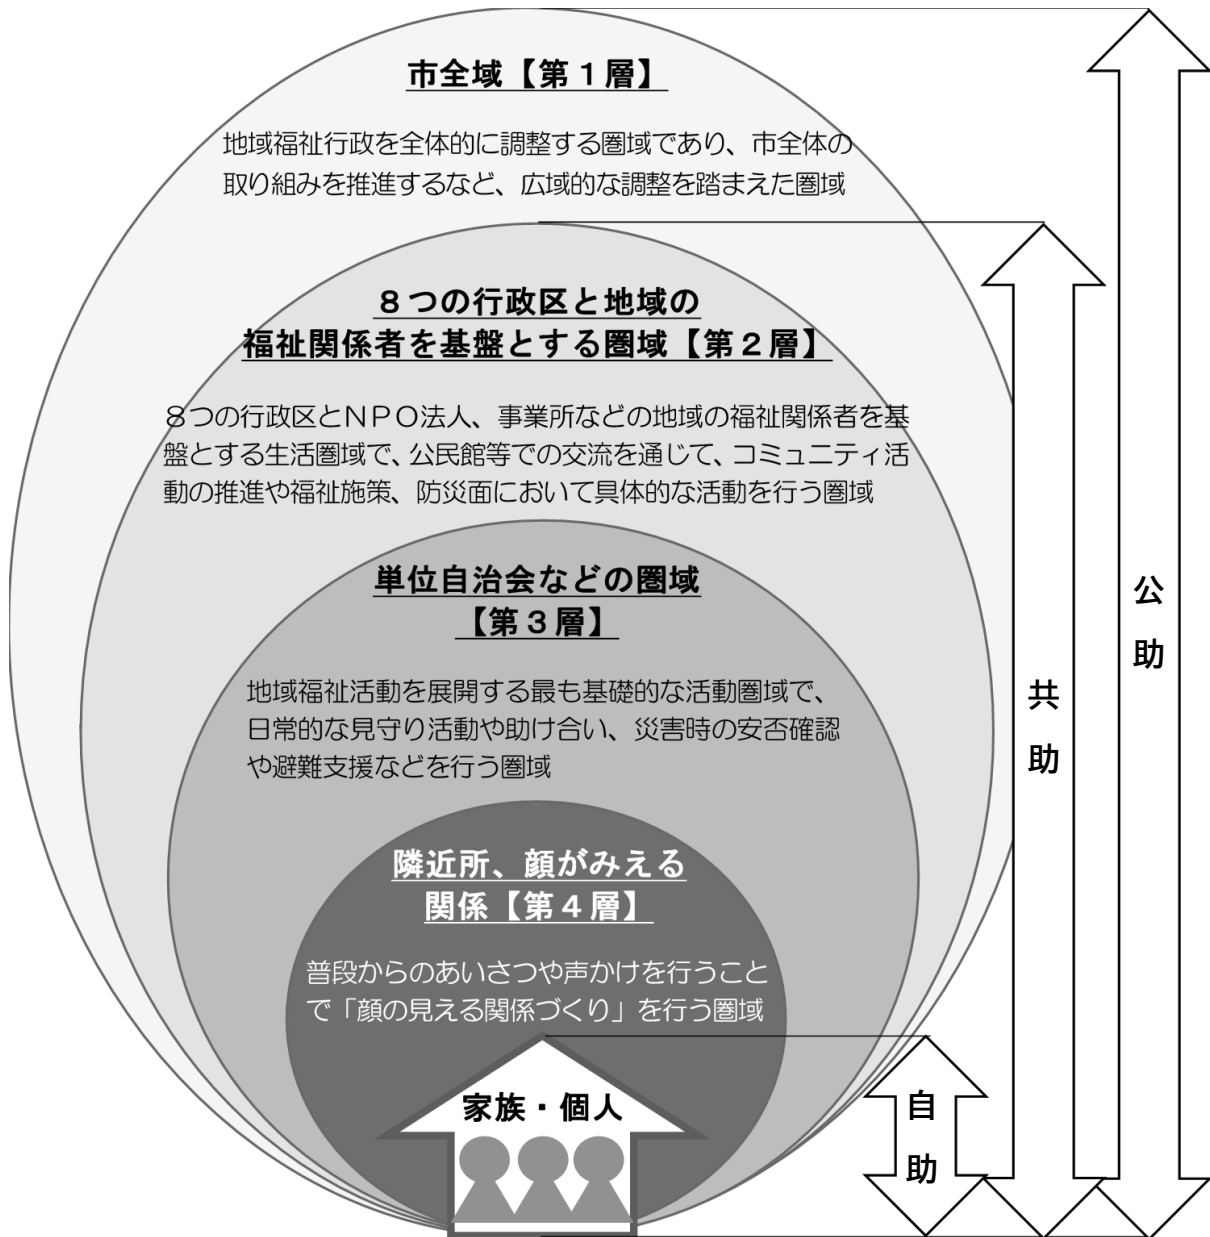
市全域【第１層】

地域福祉行政を全体的に調整する圏域であり、市全体の取り組みを推進するなど、広域的な調整を踏まえた圏域

８つの行政区と地域の福祉関係者を基盤とする圏域【第２層】

８つの行政区とＮＰＯ法人、事業所などの地域の福祉関係者を基盤とする生活圏域で、公民館等での交流を通じて、コミュニティ活動の推進や福祉施策、防災面において具体的な活動を行う圏域

単位自治会などの圏域【第３層】

地域福祉活動を展開する最も基礎的な活動圏域で、日常的な見守り活動や助け合い、災害時の安否確認や避難支援などを行う圏域

隣近所、顔がみえる関係【第４層】

普段からのあいさつや声かけを行うことで「顔の見える関係づくり」を行う圏域

家族・個人

自助

共助

公助